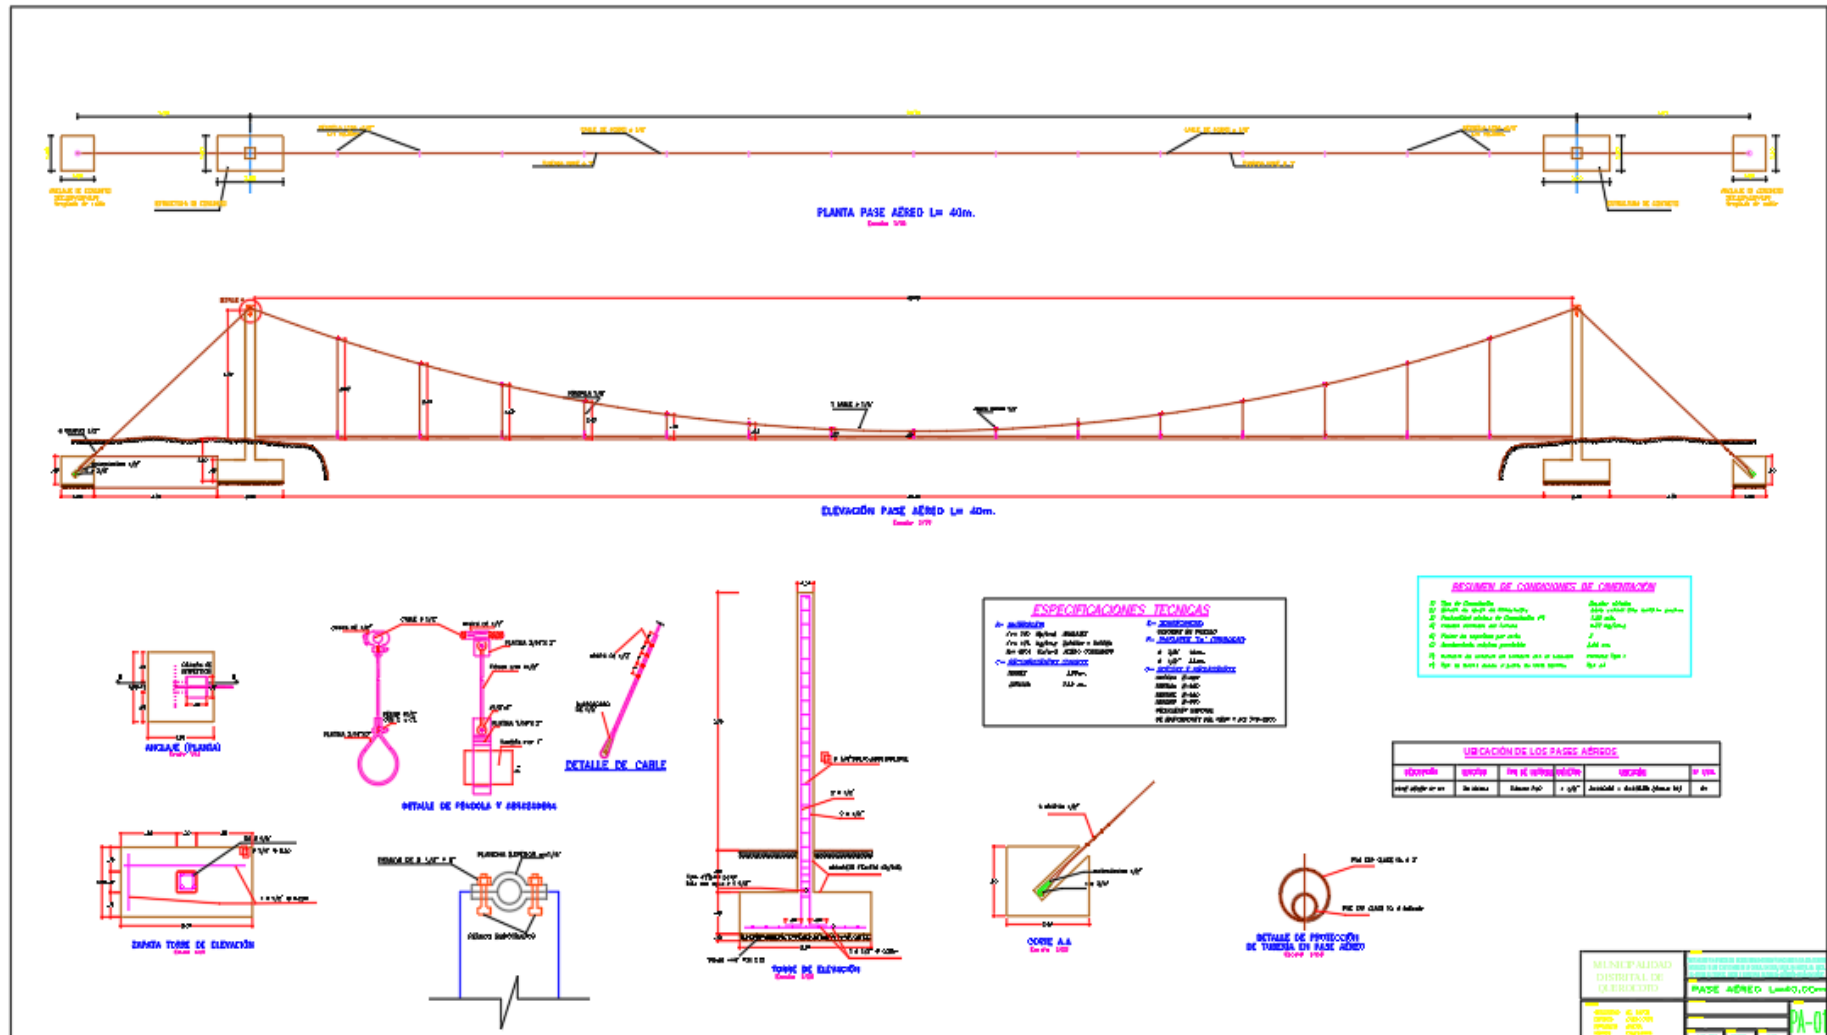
PLANTA PASE AÉREO L= 40m.

ELEVACIÓN PASE AÉREO L= 40m.

ESPECIFICACIONES TECNICAS

RESUMEN DE CONDICIONES DE CIMENTACION

UBICACIÓN DE LOS PASES AÉREOS

ANCLAJE (PLANTA)

DETALLE DE PENDOLA Y ABRAZADERA

DETALLE DE CABLE

TORRE DE ELEVACIÓN

ZAPATA TORRE DE ELEVACIÓN

CORTE A-A

DETALLE DE PROTECCIÓN DE TUBERIA EN PASE AÉREO

MUNICIPALIDAD DISTRITAL DE QUEROCOTO

PASE AÉREO L=40.00m

PA-01